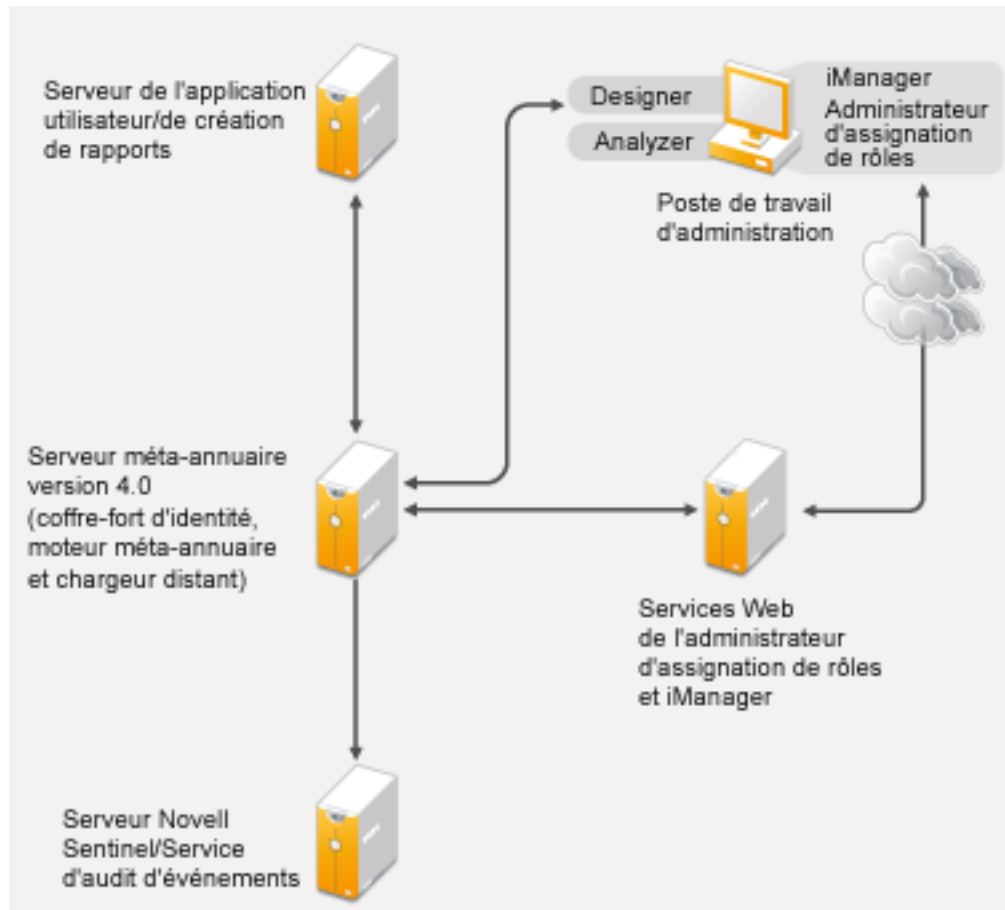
Serveur de l'application utilisateur/de création de rapports

Designer

Analyzer

iManager
Administrateur d'assignation de rôles

Poste de travail d'administration

Serveur méta-annuaire version 4.0 (coffre-fort d'identité, moteur méta-annuaire et chargeur distant)

Services Web de l'administrateur d'assignation de rôles et iManager

Serveur Novell Sentinel/Service d'audit d'événements